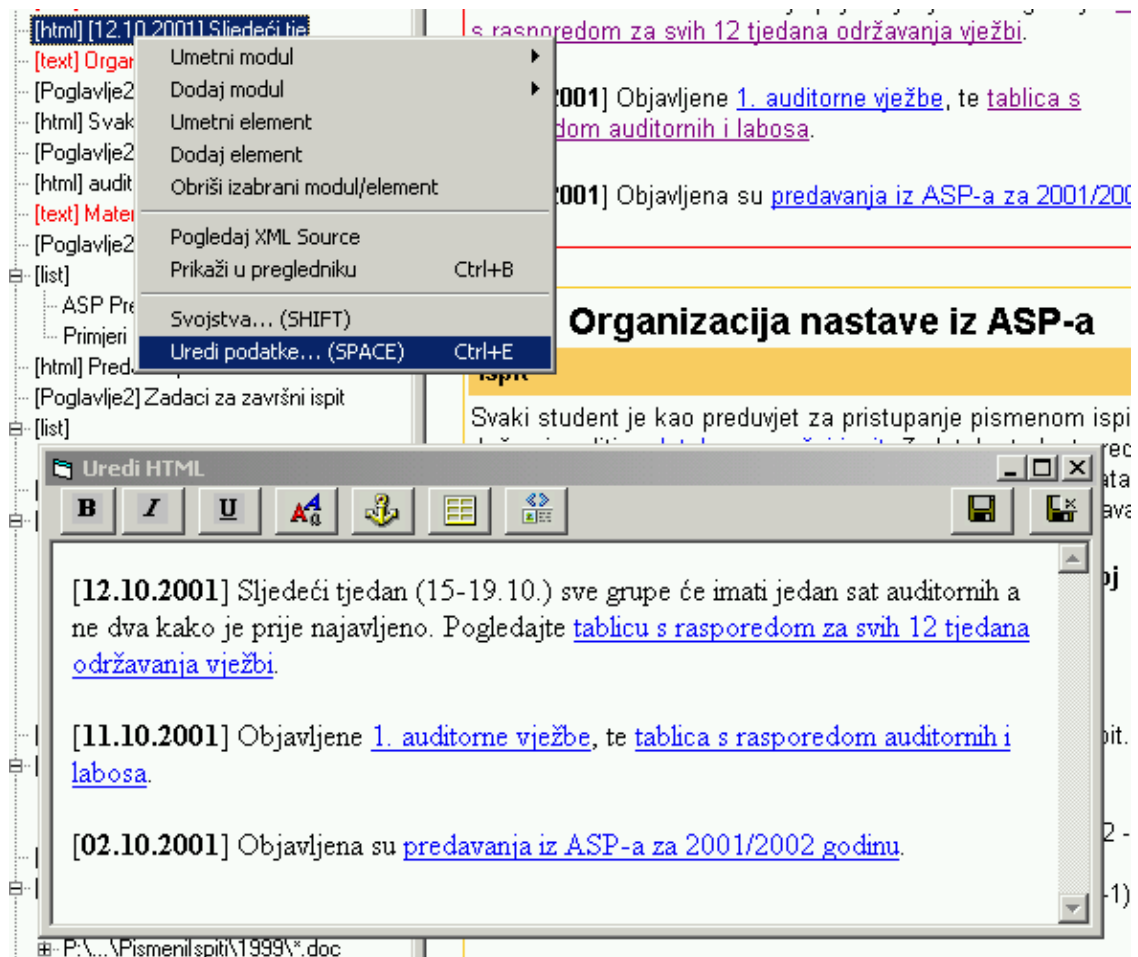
[html] [12.10.2001] Sljedeći tje
[text] Organ
[Poglavlje2
[html] Svak
[Poglavlje2
[html] audit
[text] Mater
[Poglavlje2
[list]
ASP Pre
Primjeri
[html] Pred
[Poglavlje2] Zadaci za završni ispit
[list]

Umetni modul
Dodaj modul
Umetni element
Dodaj element
Obriši izabrani modul/element
Pogledaj XML Source
Prikaži u pregledniku Ctrl+B
Svojstva... (SHIFT)
Uredi podatke... (SPACE) Ctrl+E

s rasporedom za svih 12 tjedana održavanja vježbi.

2001] Objavljene 1. auditorne vježbe, te tablica s dom auditornih i labosa.

2001] Objavljena su predavanja iz ASP-a za 2001/200

Organizacija nastave iz ASP-a

Ispit

Svaki student je kao preduvjet za pristupanje pismenom ispi

Uredi HTML

B I U

[12.10.2001] Sljedeći tjedan (15-19.10.) sve grupe će imati jedan sat auditornih a ne dva kako je prije najavljeno. Pogledajte tablicu s rasporedom za svih 12 tjedana održavanja vježbi.

[11.10.2001] Objavljene 1. auditorne vježbe, te tablica s rasporedom auditornih i labosa.

[02.10.2001] Objavljena su predavanja iz ASP-a za 2001/2002 godinu.

P:\...\PismeniIspiti\1999\*.doc